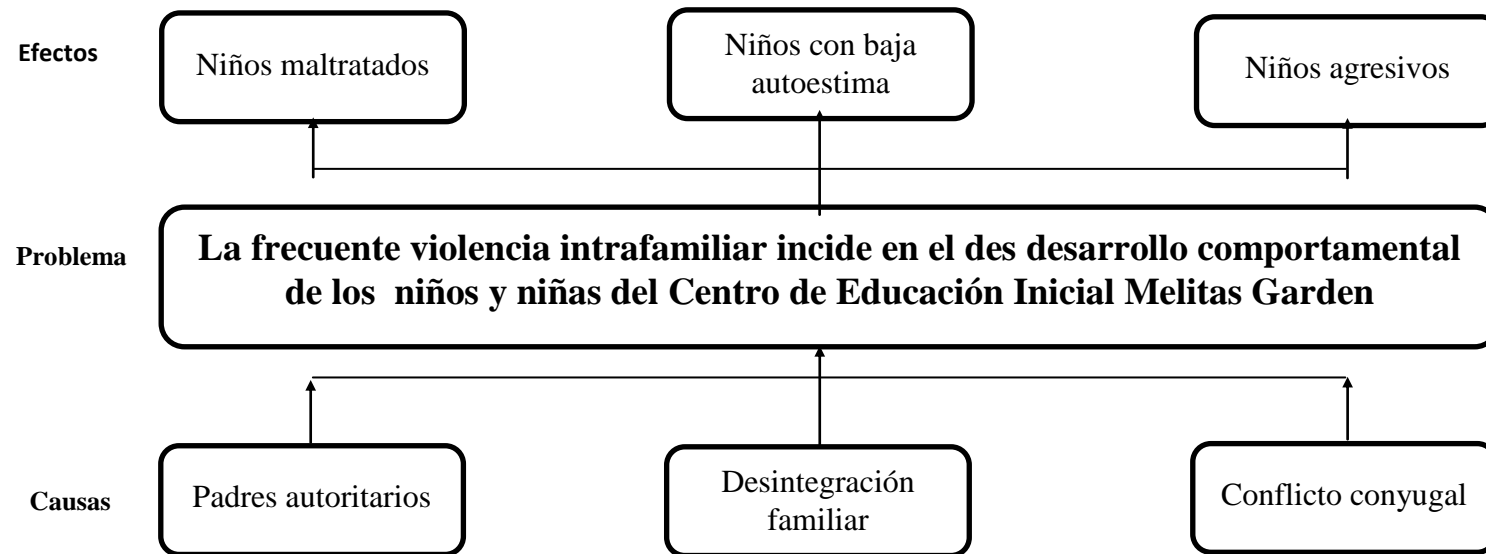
Efectos

Niños maltratados

Niños con baja autoestima

Niños agresivos

Problema

La frecuente violencia intrafamiliar incide en el des desarrollo comportamental de los niños y niñas del Centro de Educación Inicial Melitas Garden

Causas

Padres autoritarios

Desintegración familiar

Conflicto conyugal